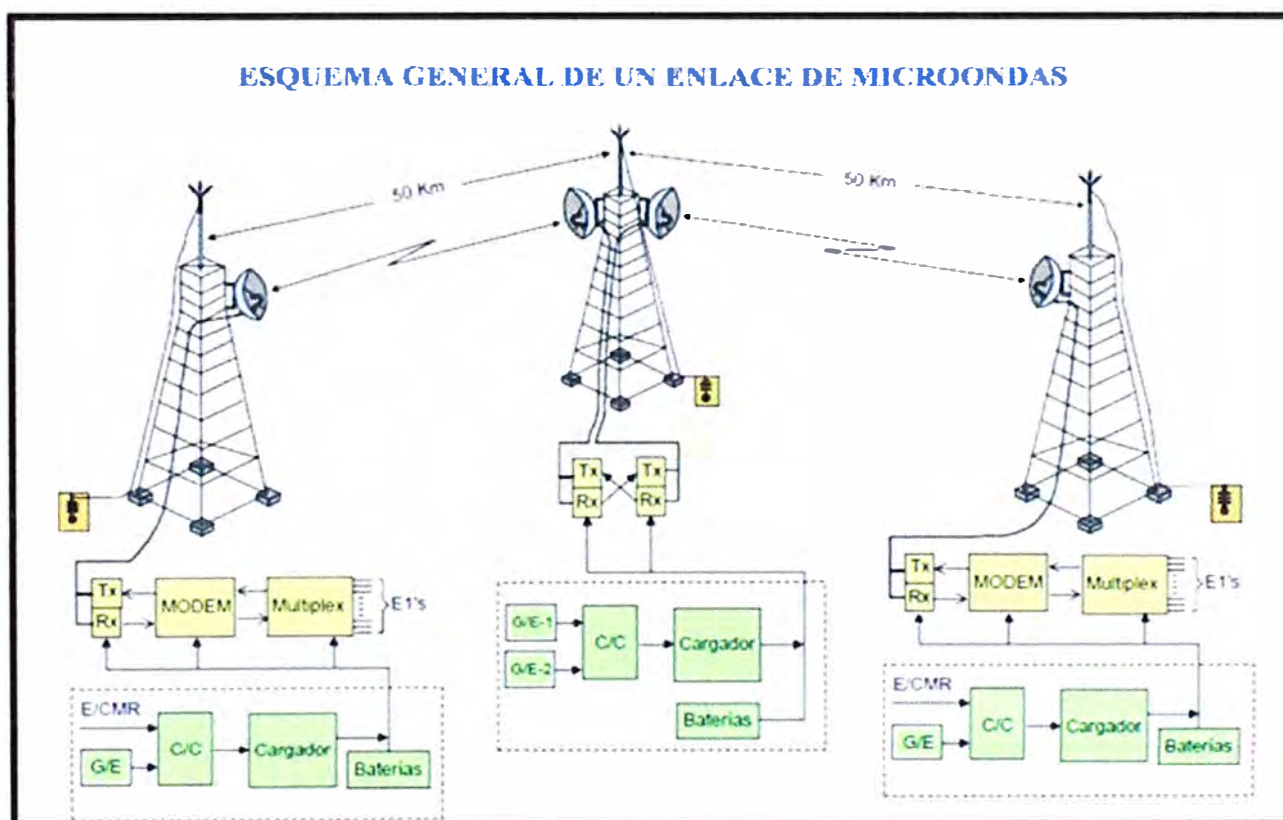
ESQUEMA GENERAL DE UN ENLACE DE MICROONDAS

50 Km

50 Km

Tx
Rx

Tx
Rx

Tx
Rx
MODEM
Multiplex
E1's

G/E-1
G/E-2
C/C
Cargador
Baterías

E/CMR
C/C
Cargador
G/E
Baterías

Tx
Rx
MODEM
Multiplex
E1's

E/CMR
C/C
Cargador
G/E
Baterías